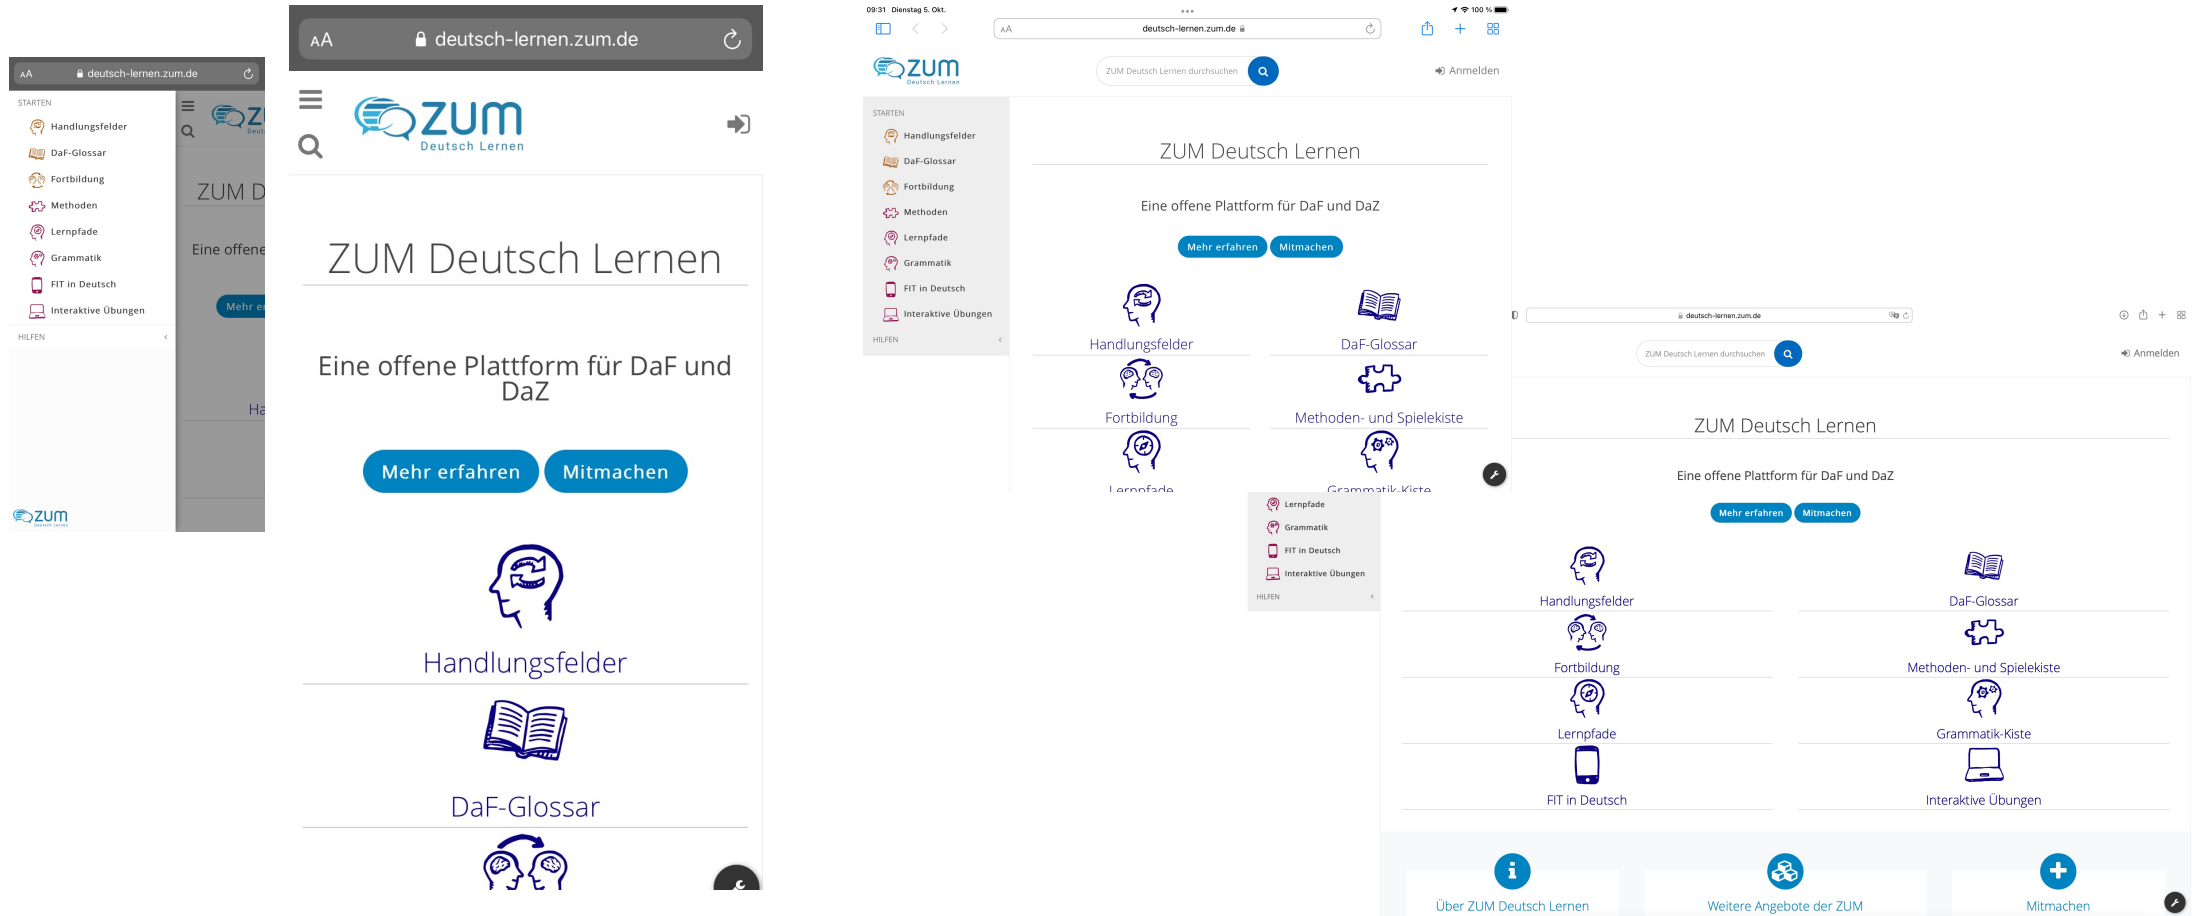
AA deutsch-lernen.zum.de

STARTEN
Handlungsfelder
DaF-Glossar
Fortbildung
Methoden
Lernpfade
Grammatik
FIT in Deutsch
Interaktive Übungen
HILFEN

ZUM D
Eine offene
Mehr e
Ha

ZUM

AA deutsch-lernen.zum.de

ZUM Deutsch Lernen

ZUM Deutsch Lernen

Eine offene Plattform für DaF und DaZ

Mehr erfahren Mitmachen

Handlungsfelder

DaF-Glossar

09:31 Dienstag 5. Okt.

100 %

AA deutsch-lernen.zum.de

ZUM Deutsch Lernen

ZUM Deutsch Lernen durchsuchen

Anmelden

STARTEN
Handlungsfelder
DaF-Glossar
Fortbildung
Methoden
Lernpfade
Grammatik
FIT in Deutsch
Interaktive Übungen
HILFEN

ZUM Deutsch Lernen

Eine offene Plattform für DaF und DaZ

Mehr erfahren Mitmachen

Handlungsfelder
DaF-Glossar
Fortbildung
Methoden- und Spielekiste
Lernpfade
Grammatik-Kiste

Lernpfade
Grammatik
FIT in Deutsch
Interaktive Übungen
HILFEN

deutsch-lernen.zum.de

ZUM Deutsch Lernen durchsuchen

Anmelden

ZUM Deutsch Lernen

Eine offene Plattform für DaF und DaZ

Mehr erfahren Mitmachen

Handlungsfelder
DaF-Glossar
Fortbildung
Methoden- und Spielekiste
Lernpfade
Grammatik-Kiste
FIT in Deutsch
Interaktive Übungen

Über ZUM Deutsch Lernen
Weitere Angebote der ZUM
Mitmachen